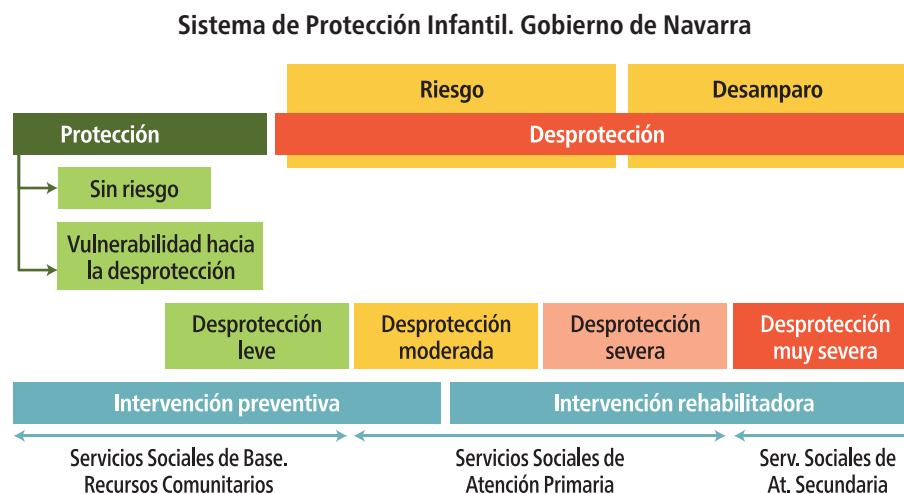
Sistema de Protección Infantil. Gobierno de Navarra

Riesgo

Desamparo

Protección

Desprotección

Sin riesgo

Vulnerabilidad hacia la desprotección

Desprotección leve

Desprotección moderada

Desprotección severa

Desprotección muy severa

Intervención preventiva

Intervención rehabilitadora

Servicios Sociales de Base. Recursos Comunitarios

Servicios Sociales de Atención Primaria

Serv. Sociales de At. Secundaria